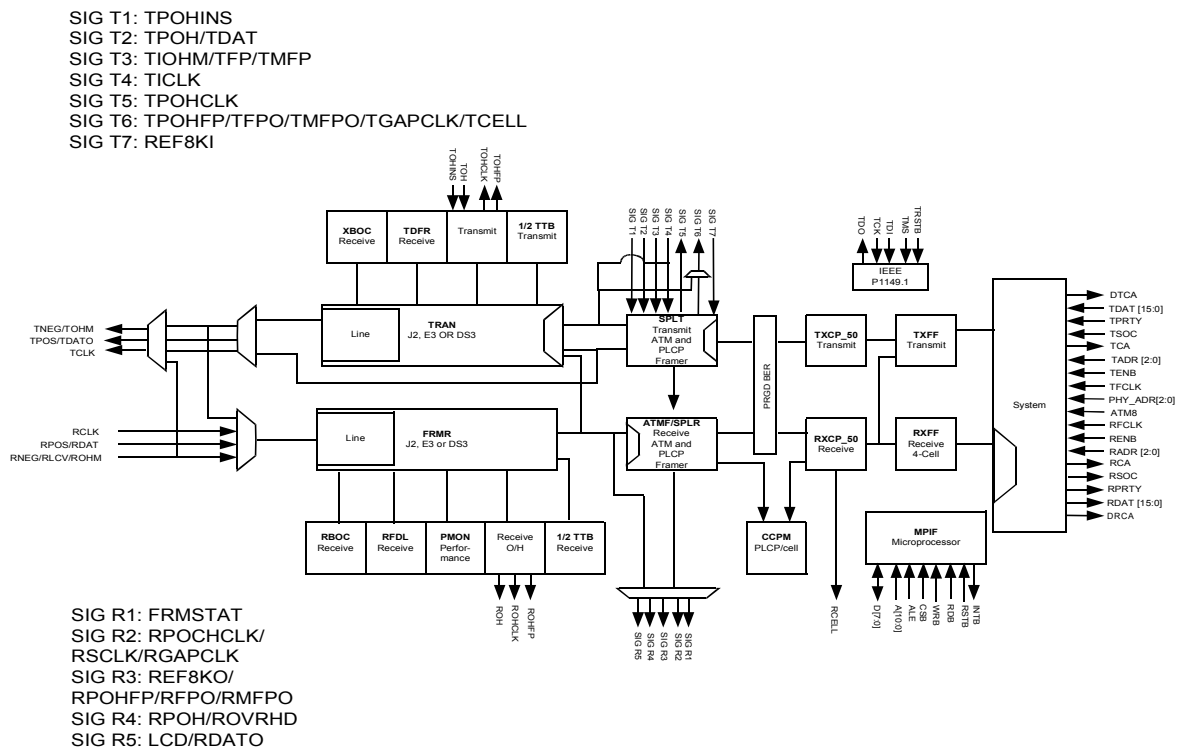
SIG T1: TPOHINS
SIG T2: TPOH/TDAT
SIG T3: TIOHM/TFP/TMFP
SIG T4: TICLK
SIG T5: TPOHCLK
SIG T6: TPOHFP/TFPO/TMFPO/TGAPCLK/TCELL
SIG T7: REF8KI

TOHINS
TOH
TOHCLK
TOHFP

XBOC
Receive

TDFR
Receive

Transmit

1/2 TTB
Transmit

SIG T1
SIG T2
SIG T3
SIG T4
SIG T5
SIG T6
SIG T7

TDO
TCK
TDI
TMS
TRSTB

IEEE
P1149.1

TNEG/TOHM
TPOS/TDATO
TCLK

Line

TRAN
J2, E3 OR DS3

SPLT
Transmit
ATM and
PLCP
Framer

TXCP_50
Transmit

TXFF
Transmit

PRGD BER

System

DTCA
TDAT [15:0]
TPRTY
TSOC
TCA
TADR [2:0]
TENB
TFCLK
PHY_ADR[2:0]
ATM8
RFCLK
RENB
RADR [2:0]
RCA
RSOC
RPRTY
RDAT [15:0]
DRCA

RCLK
RPOS/RDAT
RNEG/RLCV/ROHM

Line

FRMR
J2, E3 or DS3

ATMF/SPLR
Receive
ATM and
PLCP
Framer

RXCP_50
Receive

RXFF
Receive
4-Cell

RBOC
Receive

RFDL
Receive

PMON
Performance

Receive
O/H

1/2 TTB
Receive

CCPM
PLCP/cell

MPIF
Microprocessor

ROH
ROHCLK
ROHFP

SIG R5
SIG R4
SIG R3
SIG R2
SIG R1

RCELL

D[7:0]
A[10:0]
ALE
CSB
WRB
RDB
RSTB
INTB

SIG R1: FRMSTAT
SIG R2: RPOCHCLK/
RSCLK/RGAPCLK
SIG R3: REF8KO/
RPOHFP/RFPO/RMFPO
SIG R4: RPOH/ROVRHD
SIG R5: LCD/RDATO